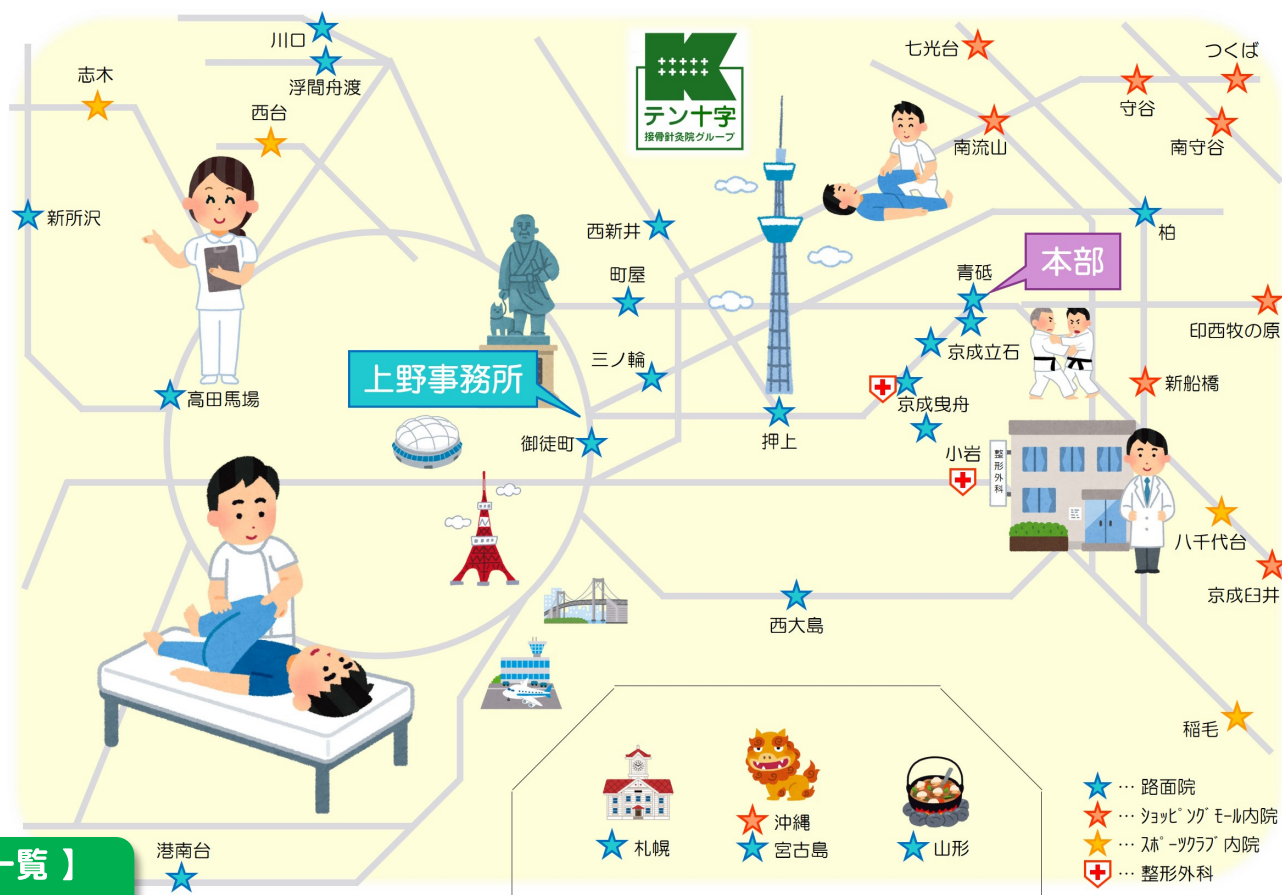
テン十字
接骨針灸院グループ

川口
浮間舟渡
志木
西台
新所沢
七光台
つくば
守谷
南流山
南守谷
西新井
柏
町屋
青砥
本部
印西牧の原
三ノ輪
京成立石
上野事務所
新船橋
京成曳舟
高田馬場
押上
御徒町
小岩
整形外科
八千代台
京成臼井
西大島
稲毛
沖縄
札幌
宮古島
山形
港南台
一覧 】

… 路面院
… ショッピングモール内院
… スポーツクラブ内院
… 整形外科